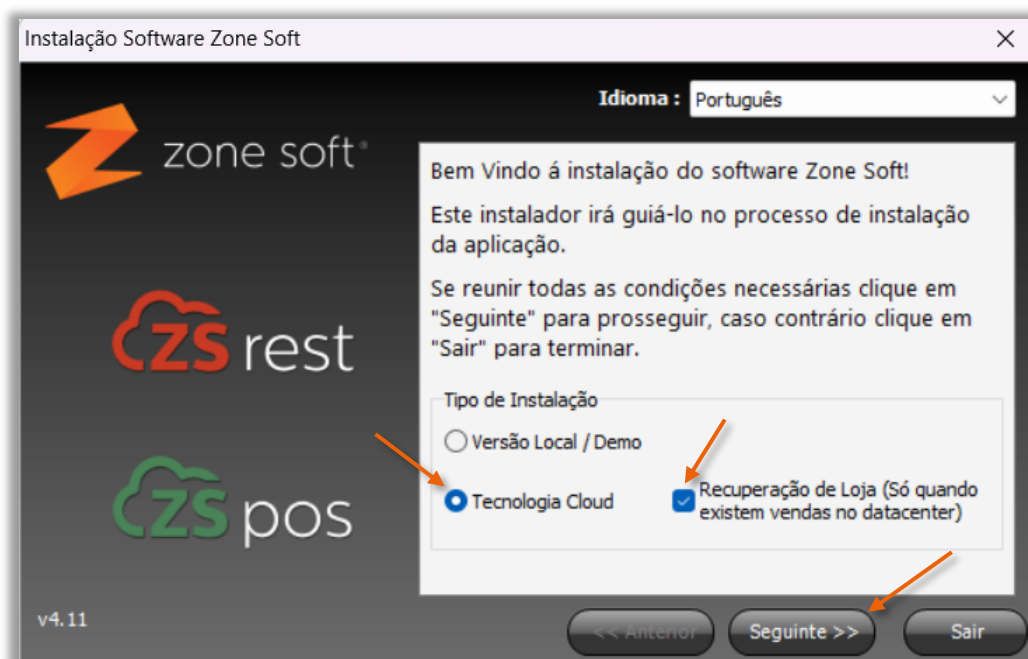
Instalação Software Zone Soft

Idioma : Português

zone soft

zs rest

zs pos

v4.11

Bem Vindo á instalação do software Zone Soft!

Este instalador irá guiá-lo no processo de instalação da aplicação.

Se reunir todas as condições necessárias clique em "Seguinte" para prosseguir, caso contrário clique em "Sair" para terminar.

Tipo de Instalação

Versão Local / Demo

Tecnologia Cloud

Recuperação de Loja (Só quando existem vendas no datacenter)

<< Anterior

Seguinte >>

Sair